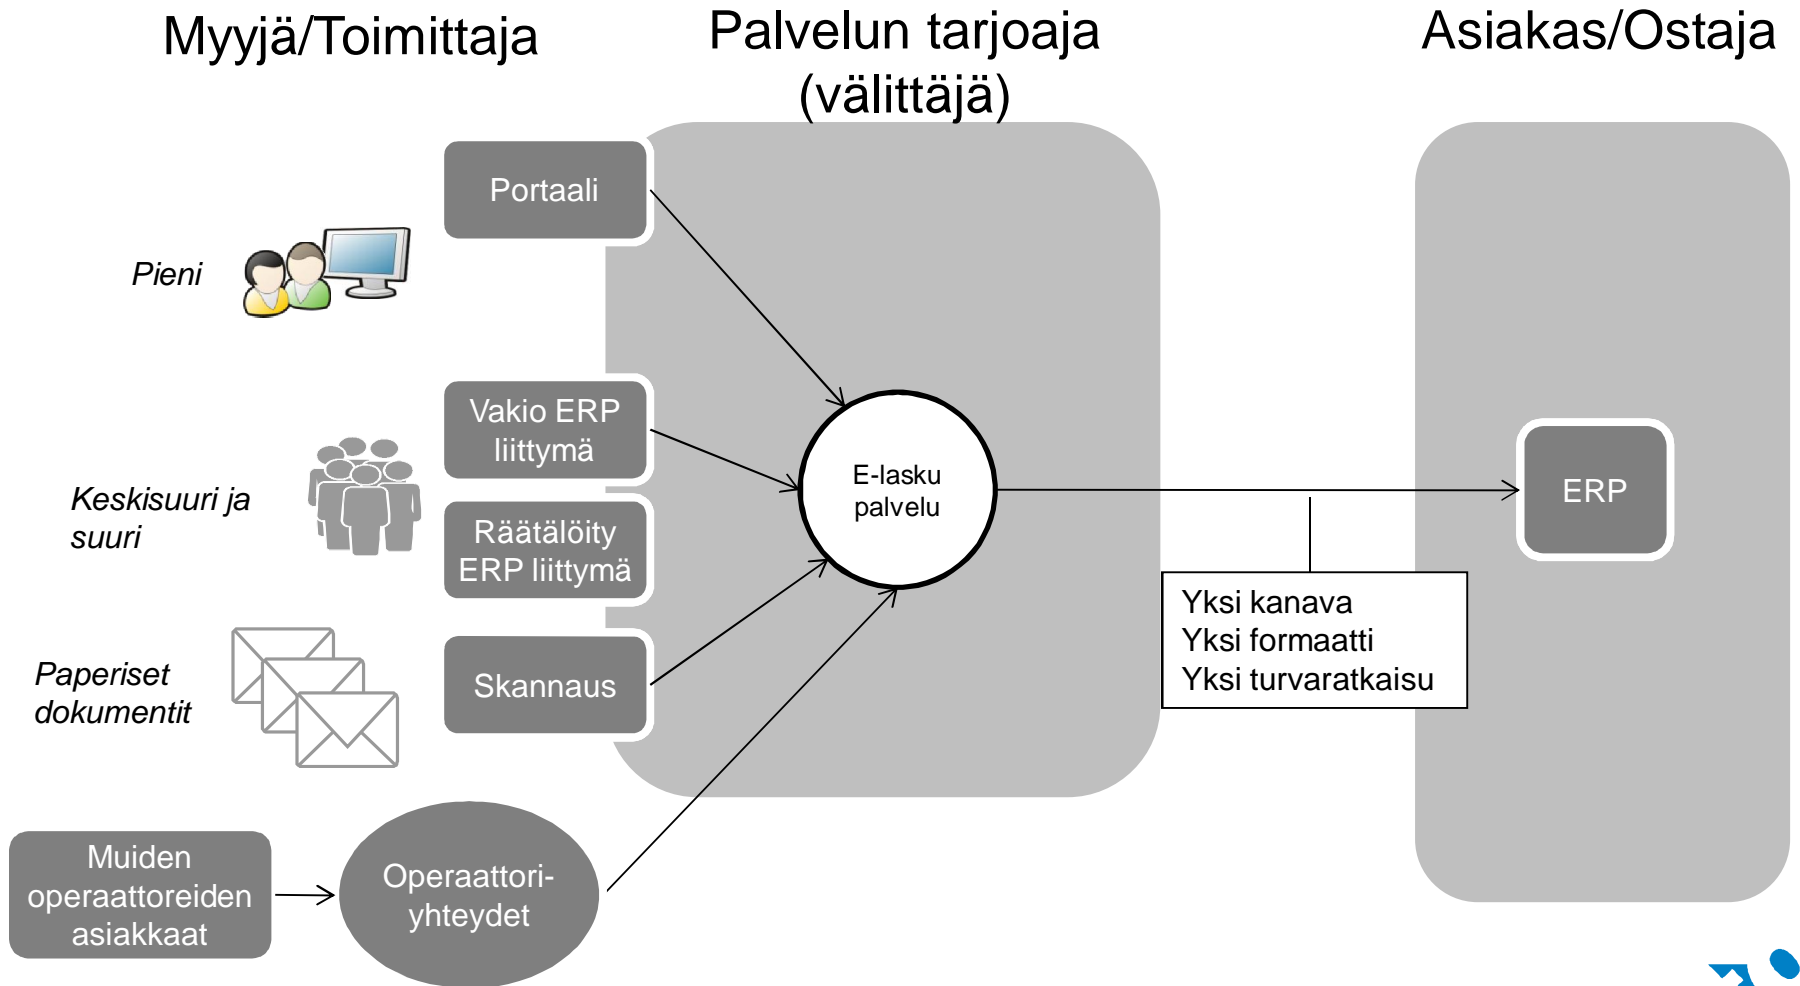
Myyjä/Toimittaja

Palvelun tarjoaja (välittäjä)

Asiakas/Ostaja

Portaali

Pieni

Vakio ERP liittymä

Keskisuuri ja suuri

Räätälöity ERP liittymä

E-lasku palvelu

ERP

Paperiset dokumentit

Skannaus

Yksi kanava
Yksi formaatti
Yksi turvaratkaisu

Muiden operaattoreiden asiakkaat

Operaattori-yhteydet